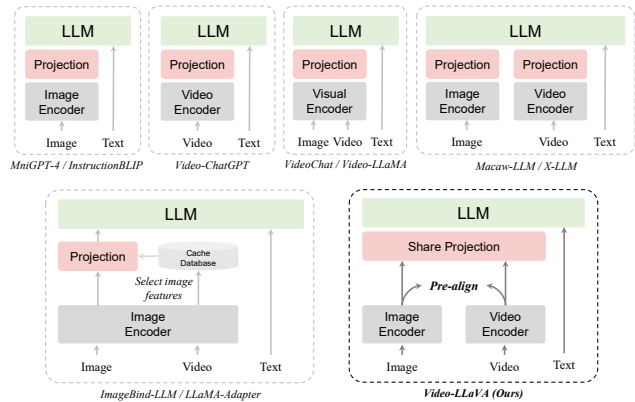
LLM

Projection

Image Encoder

Image

Text

MniGPT-4 / InstructionBLIP

LLM

Projection

Video Encoder

Video

Text

Video-ChatGPT

LLM

Projection

Visual Encoder

Image Video

Text

VideoChat / Video-LLaMA

LLM

Projection

Image Encoder

Projection

Video Encoder

Image

Video

Text

Macaw-LLM / X-LLM

LLM

Projection

Cache Database

Select image features

Image Encoder

Image

Video

Text

ImageBind-LLM / LLaMA-Adapter

LLM

Share Projection

Pre-align

Image Encoder

Video Encoder

Image

Video

Text

Video-LLaVA (Ours)